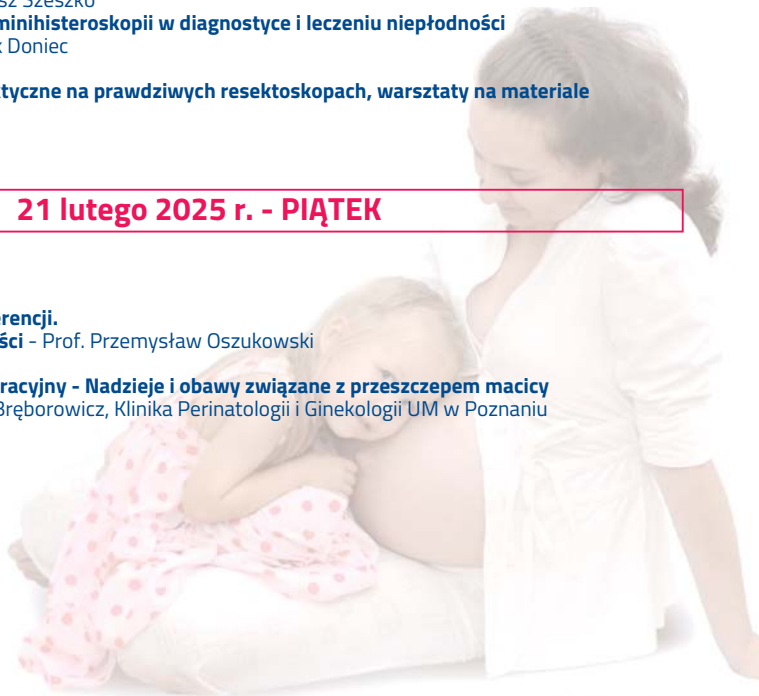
sz Szeszko
minihisteroskopii w diagnostyce i leczeniu niepłodności
k Doniec

tyczne na prawdziwych resektoskopach, warsztaty na materiale

21 lutego 2025 r. - PIĄTEK

erencji.
ści - Prof. Przemysław Oszukowski

racyjny - Nadzieje i obawy związane z przeszczepem macicy
Bręborowicz, Klinika Perinatologii i Ginekologii UM w Poznaniu